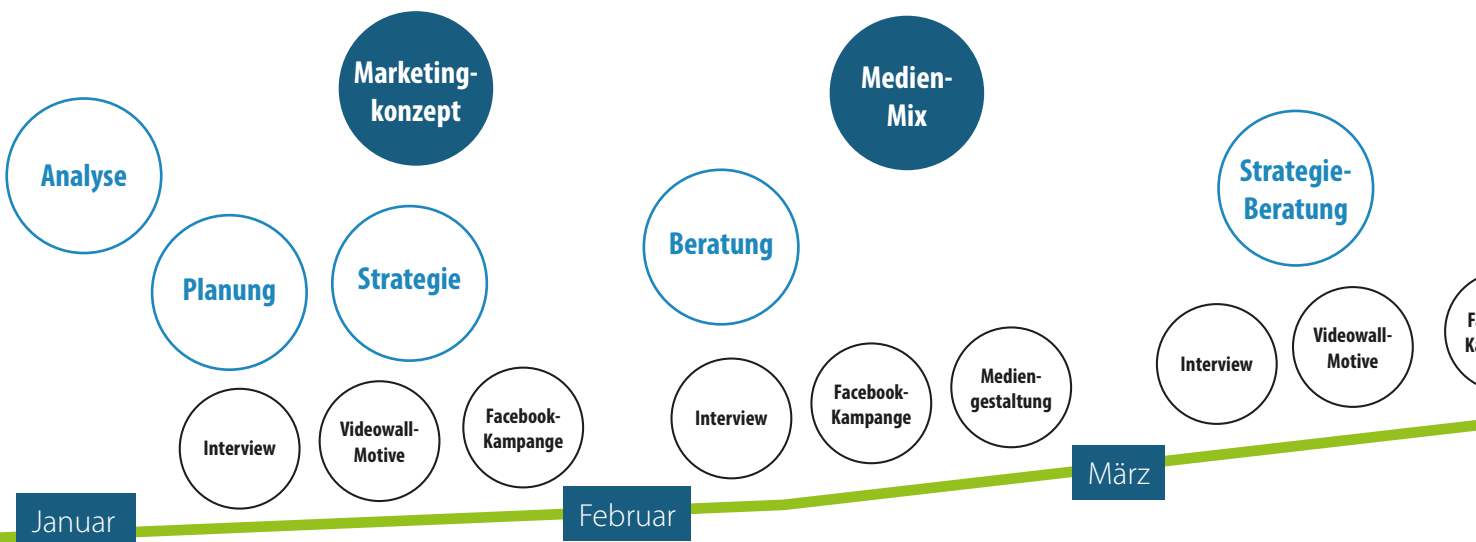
Marketingkonzept

Medien-Mix

Analyse

Planung

Strategie

Beratung

Strategie-Beratung

Interview

Videowall-Motive

Facebook-Kampange

Interview

Facebook-Kampange

Mediengestaltung

Interview

Videowall-Motive

F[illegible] K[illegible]

Januar

Februar

März